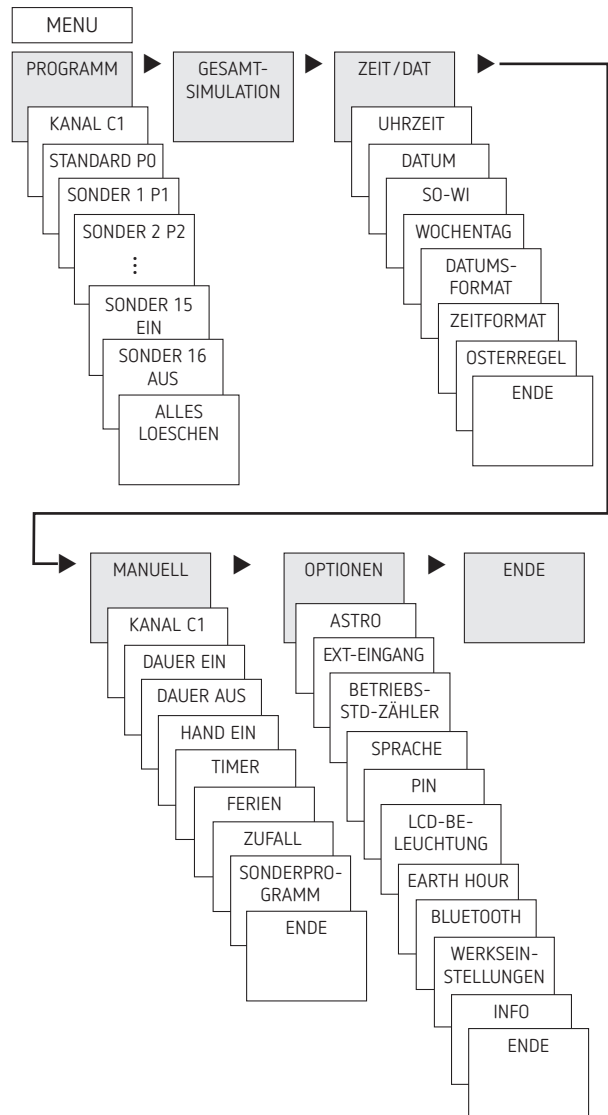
MENU

PROGRAMM

KANAL C1

STANDARD P0

SONDER 1 P1

SONDER 2 P2

⋮

SONDER 15 EIN

SONDER 16 AUS

ALLES LOESCHEN

GESAMT-SIMULATION

ZEIT/DAT

UHRZEIT

DATUM

SO-WI

WOCHENTAG

DATUMS-FORMAT

ZEITFORMAT

OSTERREGEL

ENDE

MANUELL

KANAL C1

DAUER EIN

DAUER AUS

HAND EIN

TIMER

FERIEN

ZUFALL

SONDERPRO-GRAMM

ENDE

OPTIONEN

ASTRO

EXT-EINGANG

BETRIEBS-STD-ZÄHLER

SPRACHE

PIN

LCD-BE-LEUCHTUNG

EARTH HOUR

BLUETOOTH

WERKSEIN-STELLUNGEN

INFO

ENDE

ENDE